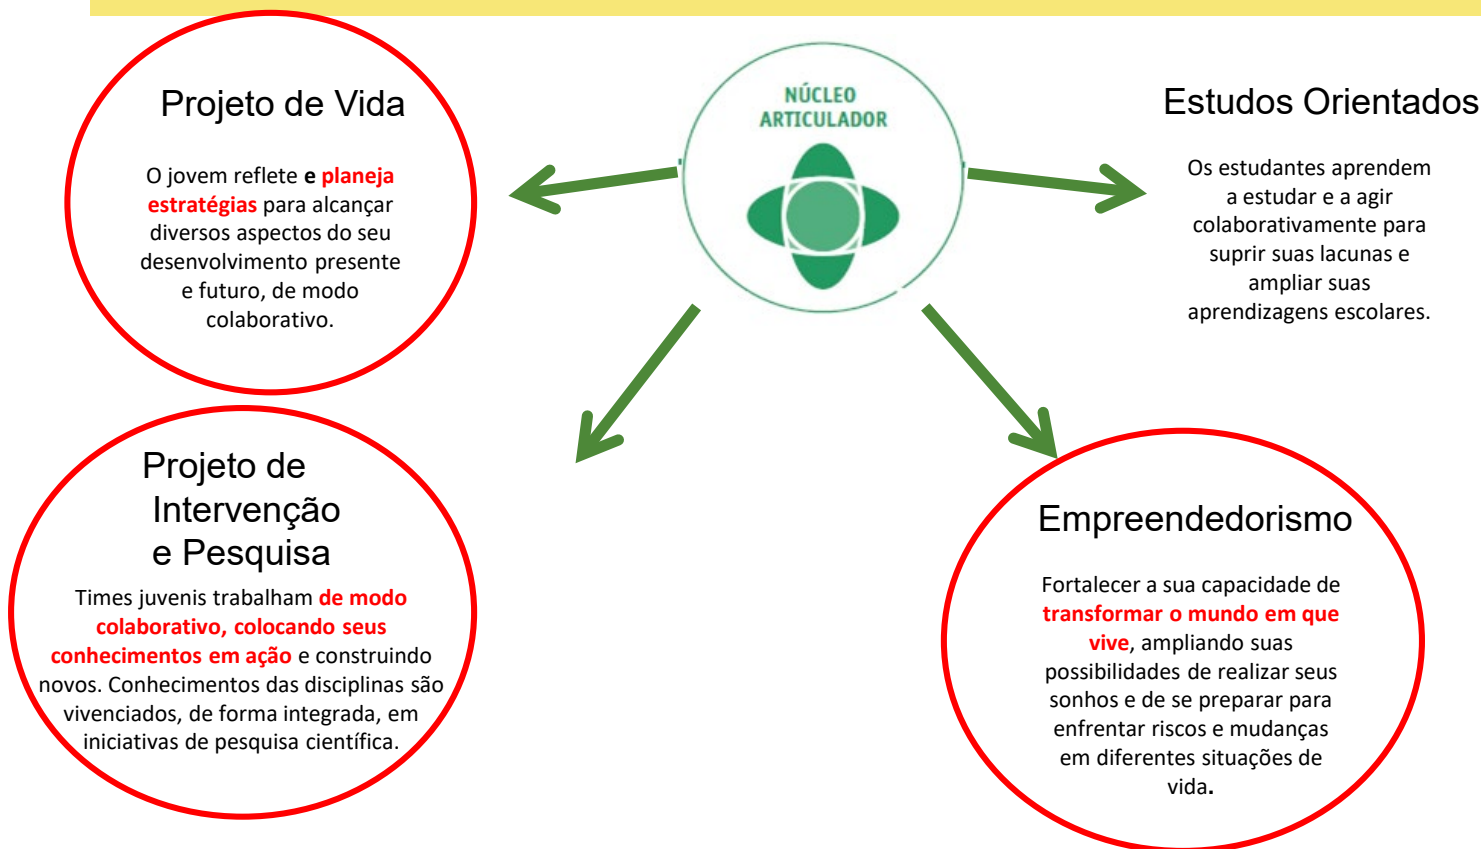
NÚCLEO ARTICULADOR

Projeto de Vida

O jovem reflete e planeja estratégias para alcançar diversos aspectos do seu desenvolvimento presente e futuro, de modo colaborativo.

Estudos Orientados

Os estudantes aprendem a estudar e a agir colaborativamente para suprir suas lacunas e ampliar suas aprendizagens escolares.

Projeto de Intervenção e Pesquisa

Times juvenis trabalham de modo colaborativo, colocando seus conhecimentos em ação e construindo novos. Conhecimentos das disciplinas são vivenciados, de forma integrada, em iniciativas de pesquisa científica.

Empreendedorismo

Fortalecer a sua capacidade de transformar o mundo em que vive, ampliando suas possibilidades de realizar seus sonhos e de se preparar para enfrentar riscos e mudanças em diferentes situações de vida.